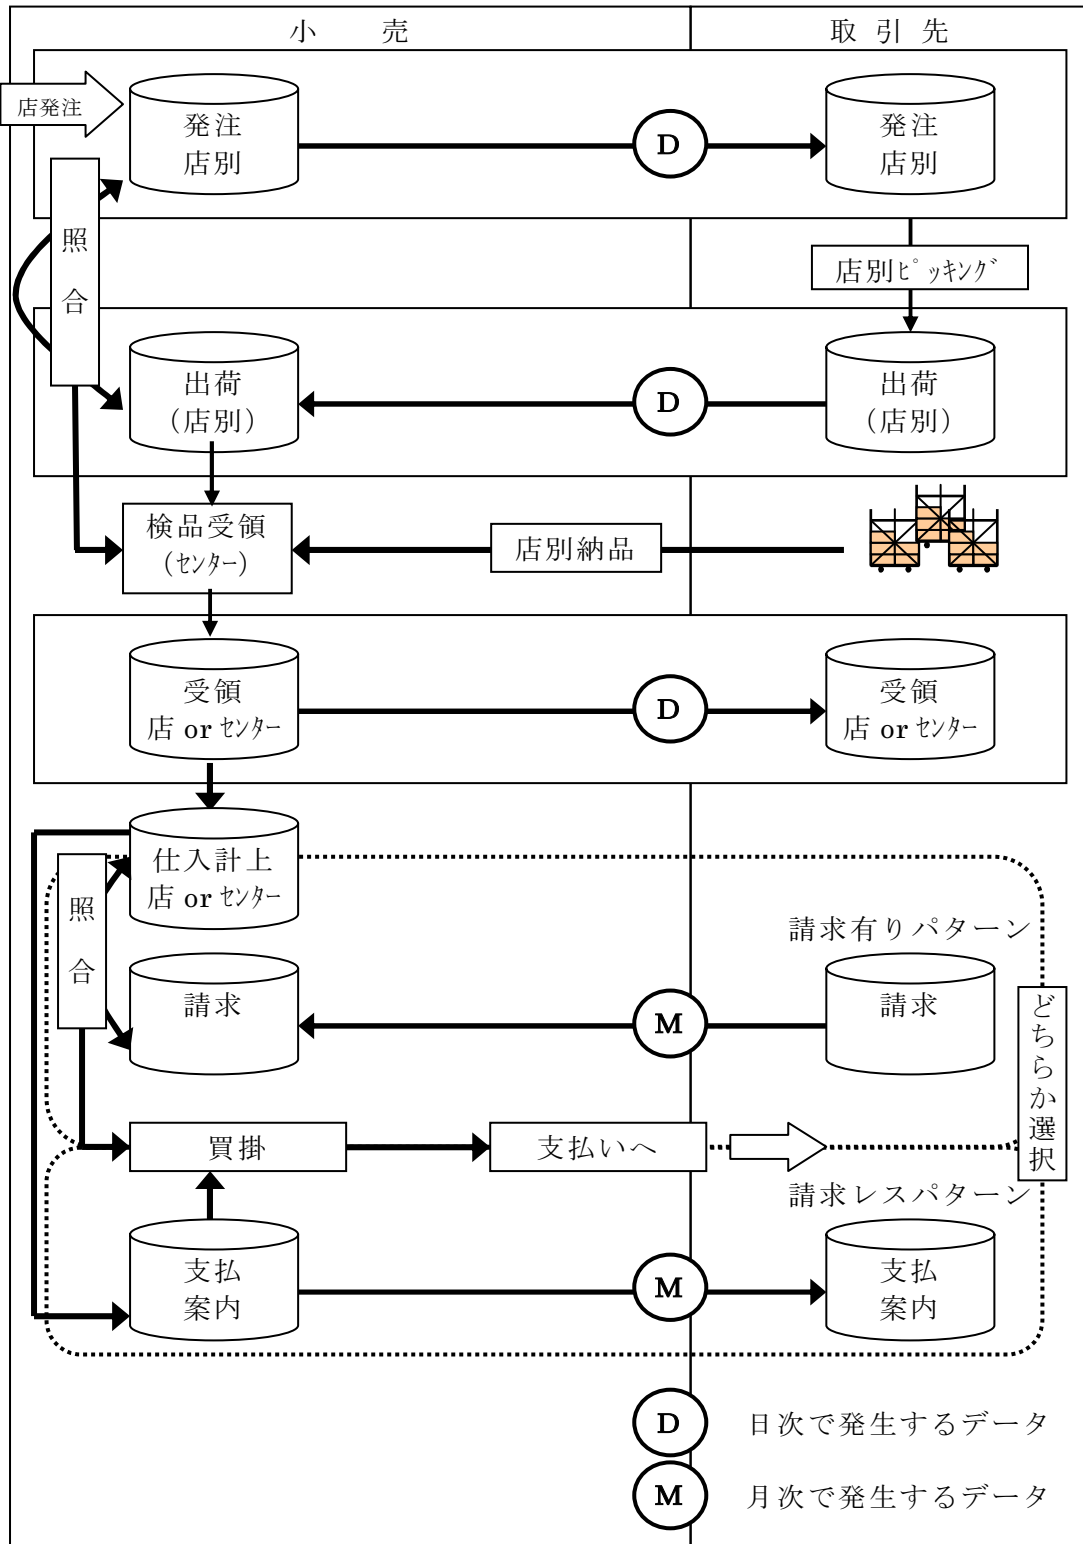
小　売

取引先

店発注

発注
店別

D

発注
店別

照
合

店別ﾋﾟｯｷﾝｸﾞ

出荷
（店別）

D

出荷
（店別）

検品受領
（ｾﾝﾀｰ）

店別納品

受領
店 or ｾﾝﾀｰ

D

受領
店 or ｾﾝﾀｰ

仕入計上
店 or ｾﾝﾀｰ

照
合

請求有りパターン

請求

M

請求

どちらか選択

買掛

支払いへ

請求レスパターン

支払
案内

M

支払
案内

D　日次で発生するデータ

M　月次で発生するデータ